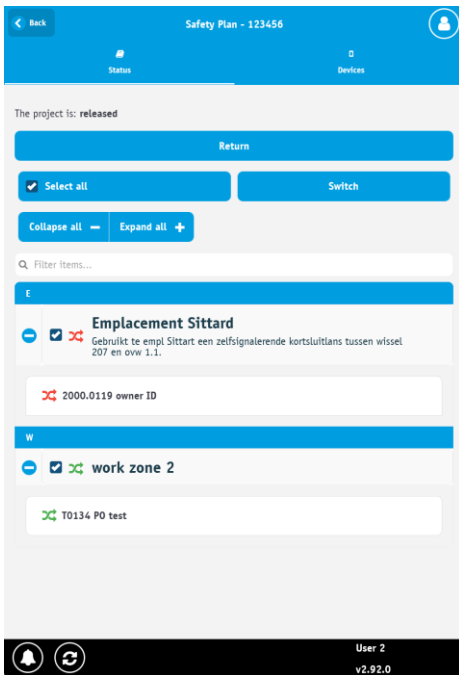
Back

Safety Plan - 123456

Status

Devices

The project is: released

Return

Select all

Switch

Collapse all

Expand all

Filter items...

E

Emplacement Sittard

Gebruikt te empl Sittart een zelfsignalerende kortsluitlans tussen wissel 207 en ovw 1.1.

2000.0119 owner ID

W

work zone 2

T0134 PO test

User 2

v2.92.0